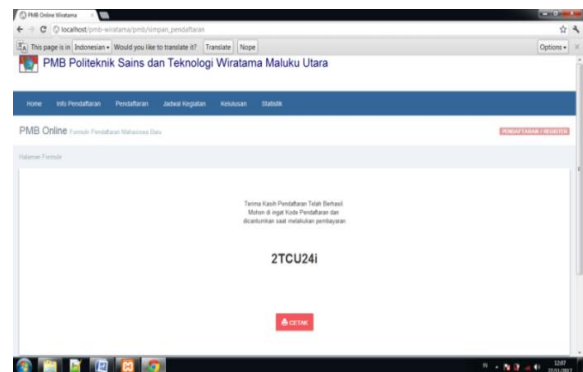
PMB Online Wiratama

localhost/pmb-wiratama/pmb/simpan_pendaftaran

This page is in Indonesian Would you like to translate it? Translate Nope Options

PMB Politeknik Sains dan Teknologi Wiratama Maluku Utara

Home Info Pendaftaran Pendaftaran Jadwal Kegiatan Kelulusan Statistik

PMB Online Formulir Pendaftaran Mahasiswa Baru

PENDAFTARAN / REGISTER

Halaman Formulir

Terima Kasih Pendaftaran Telah Berhasil. Mohon di ingat Kode Pendaftaran dan dicantumkan saat melakukan pembayaran

2TCU24i

CETAK

12:07
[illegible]